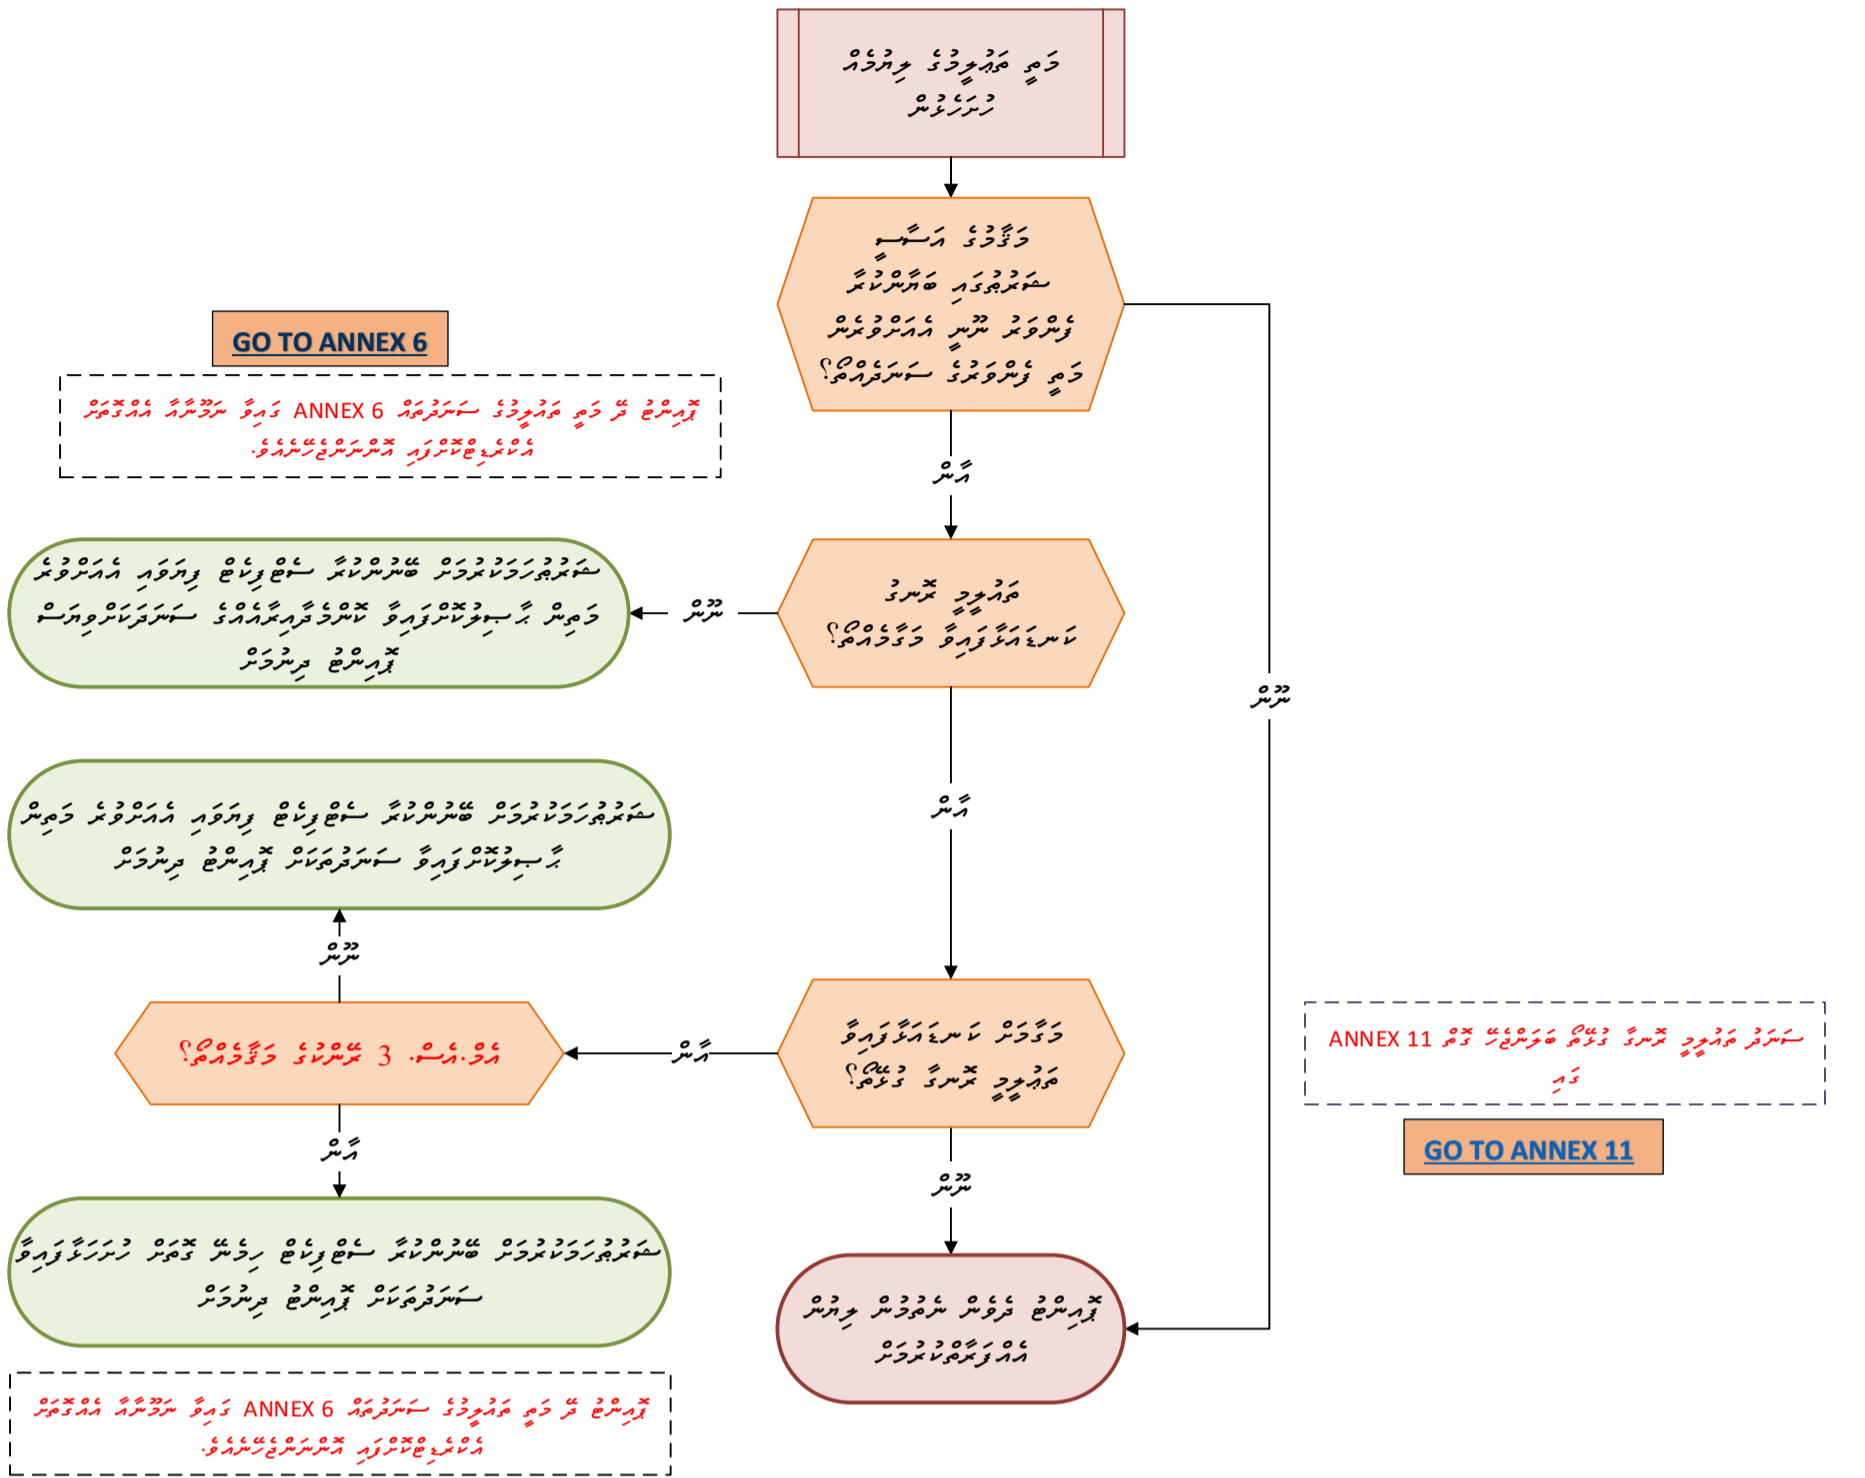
މަތި ތަޢުލީމުގެ ލިޔުމެއް ހުށަހެޅުން

މަޤާމުގެ އަސާސީ ސަރުތުތަކާއި ބައްދަލުވާ ފެންވަރު ނުވަތަ އޭގެމަތީގެ ފެންވަރުގެ ސަނަދެއްތޯ؟

GO TO ANNEX 6

ފޯމުންޖެ ގެ މަތި ތަޢުލީމުގެ ސަނަދުތައް ގަޔާ ANNEX 6 ނަމޫނާއާ އެއްގޮތަށް އެކުލަވާލެވިފައި އޮންނަންޖެހޭނެއެވެ.

އާން

ނޫން

ތަޢުލީމު ދޭނެ ކުންފުނި/މަރުކަޒު ތަސްދީޤު ކޮށްފައިވާ މަރުކަޒެއްތޯ؟

ސަރުތުތަކާ ބައްދަލުވާ ސަނަދެއް ލިބުމަށް އެދޭފަރާތުން މަތިން ހާސިލުކޮށްފައިވާ ކޮންމެ ދަރަޖައެއްގެ ސަނަދުތަކެއް ހުށަހަޅާ ފޯމުންޖެ ލިބުމަށް

އާން

ސަރުތުތަކާ ބައްދަލުވާ ސަނަދެއް ލިބުމަށް އެދޭފަރާތުން މަތިން ހާސިލުކޮށްފައިވާ ސަނަދުތައް ފޯމުންޖެ ލިބުމަށް

ނޫން

އެމް.އެސް. 3 ދަރަޖައިގެ މަޤާމެއްތޯ؟

އާން

މަރުކަޒު ތަސްދީޤު ކޮށްފައިވާ ތަޢުލީމު ދޭނެ ގޮތެއް؟

ނޫން

ސަނަދު ތަޢުލީމު ދޭނެ ގޮތް ބަލައިގަނެވޭނެ ގޮތް ANNEX 11 ގައި

GO TO ANNEX 11

އާން

ސަރުތުތަކާ ބައްދަލުވާ ސަނަދެއް ލިބުމަށް ކުރިން ހުށަހަޅާފައިވާ ސަނަދުތައް ފޯމުންޖެ ލިބުމަށް

ނޫން

ފޯމުންޖެ ދެވޭނެ ނަމޫނާ ލިޔުން އެކުލަވާލުމަށް

ފޯމުންޖެ ގެ މަތި ތަޢުލީމުގެ ސަނަދުތައް ގަޔާ ANNEX 6 ނަމޫނާއާ އެއްގޮތަށް އެކުލަވާލެވިފައި އޮންނަންޖެހޭނެއެވެ.